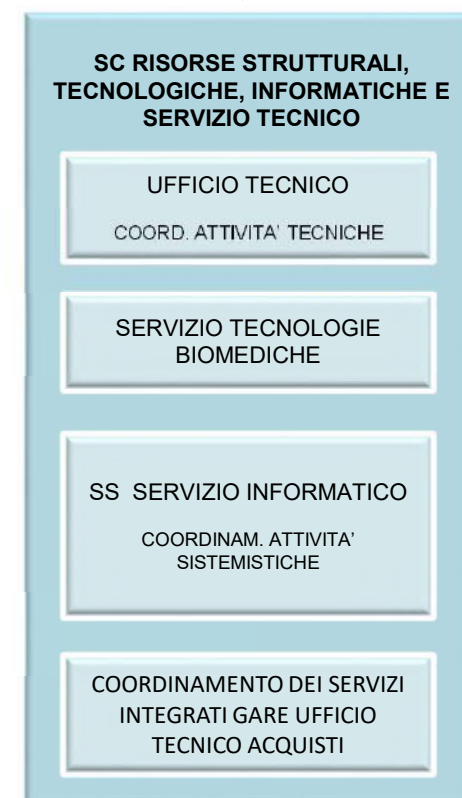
SC RISORSE STRUTTURALI, TECNOLOGICHE, INFORMATICHE E SERVIZIO TECNICO

UFFICIO TECNICO

COORD. ATTIVITA' TECNICHE

SERVIZIO TECNOLOGIE BIOMEDICHE

SS SERVIZIO INFORMATICO

COORDINAM. ATTIVITA' SISTEMISTICHE

COORDINAMENTO DEI SERVIZI INTEGRATI GARE UFFICIO TECNICO ACQUISTI